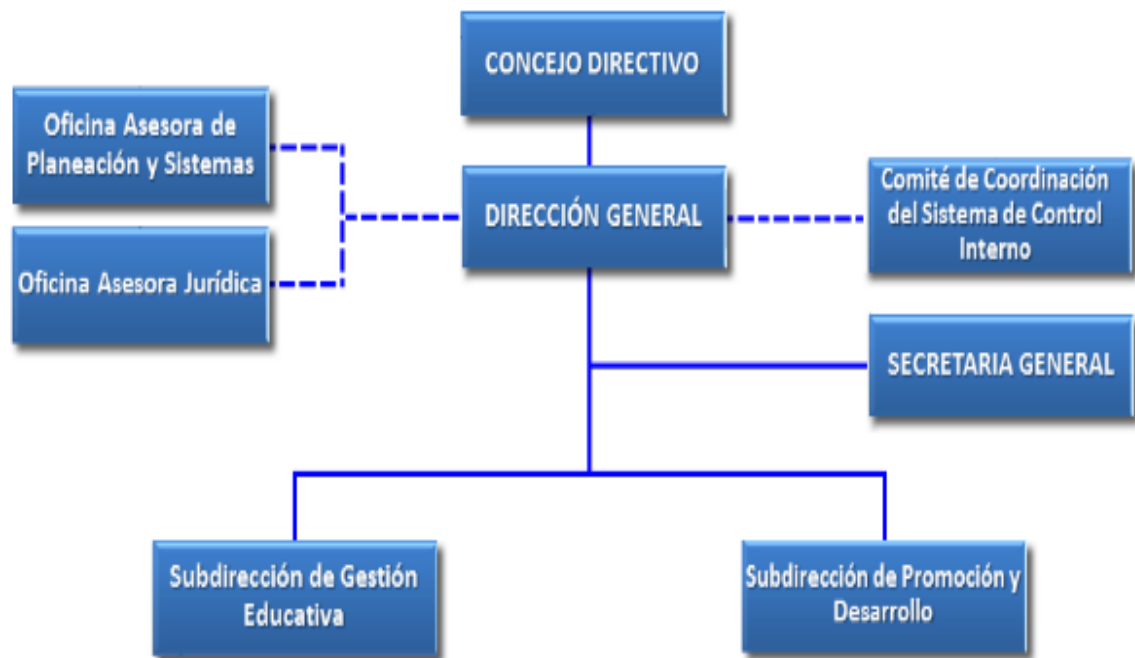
CONCEJO DIRECTIVO

Oficina Asesora de Planeación y Sistemas

Oficina Asesora Jurídica

DIRECCIÓN GENERAL

Comité de Coordinación del Sistema de Control Interno

SECRETARIA GENERAL

Subdirección de Gestión Educativa

Subdirección de Promoción y Desarrollo